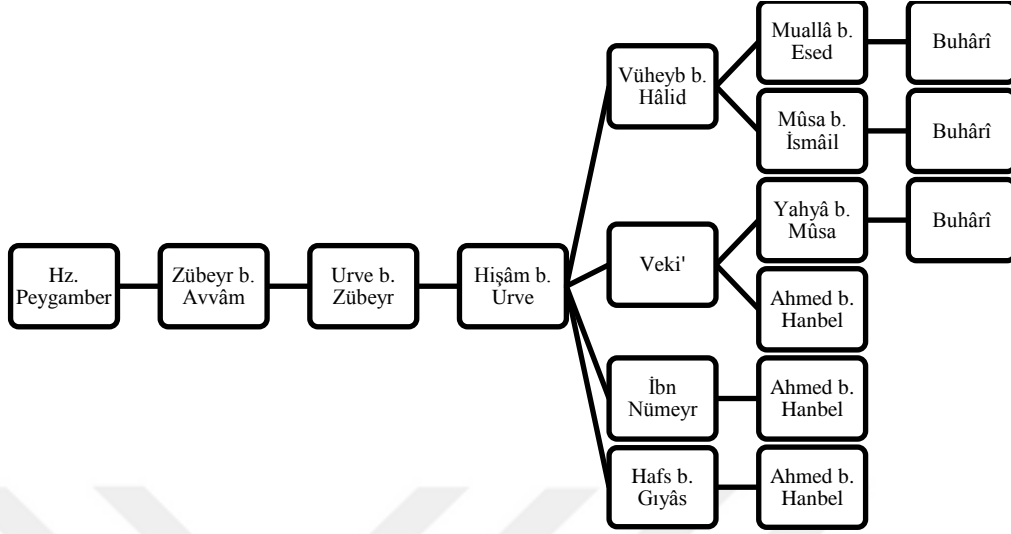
Hz. Peygamber

Zübeyr b. Avvâm

Urve b. Zübeyr

Hişâm b. Urve

Vüheyb b. Hâlid

Muallâ b. Esed

Buhârî

Mûsa b. İsmâil

Buhârî

Veki'

Yahyâ b. Mûsa

Buhârî

Ahmed b. Hanbel

İbn Nümeyr

Ahmed b. Hanbel

Hafs b. Gıyâs

Ahmed b. Hanbel